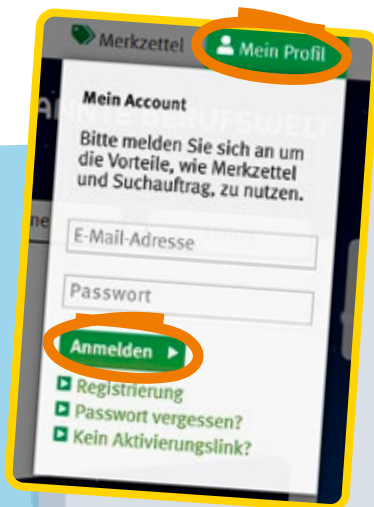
Merkzettel
Mein Profil

Mein Account

Bitte melden Sie sich an um die Vorteile, wie Merkzettel und Suchauftrag, zu nutzen.

E-Mail-Adresse

Passwort

Anmelden

Registrierung
Passwort vergessen?
Kein Aktivierungslink?